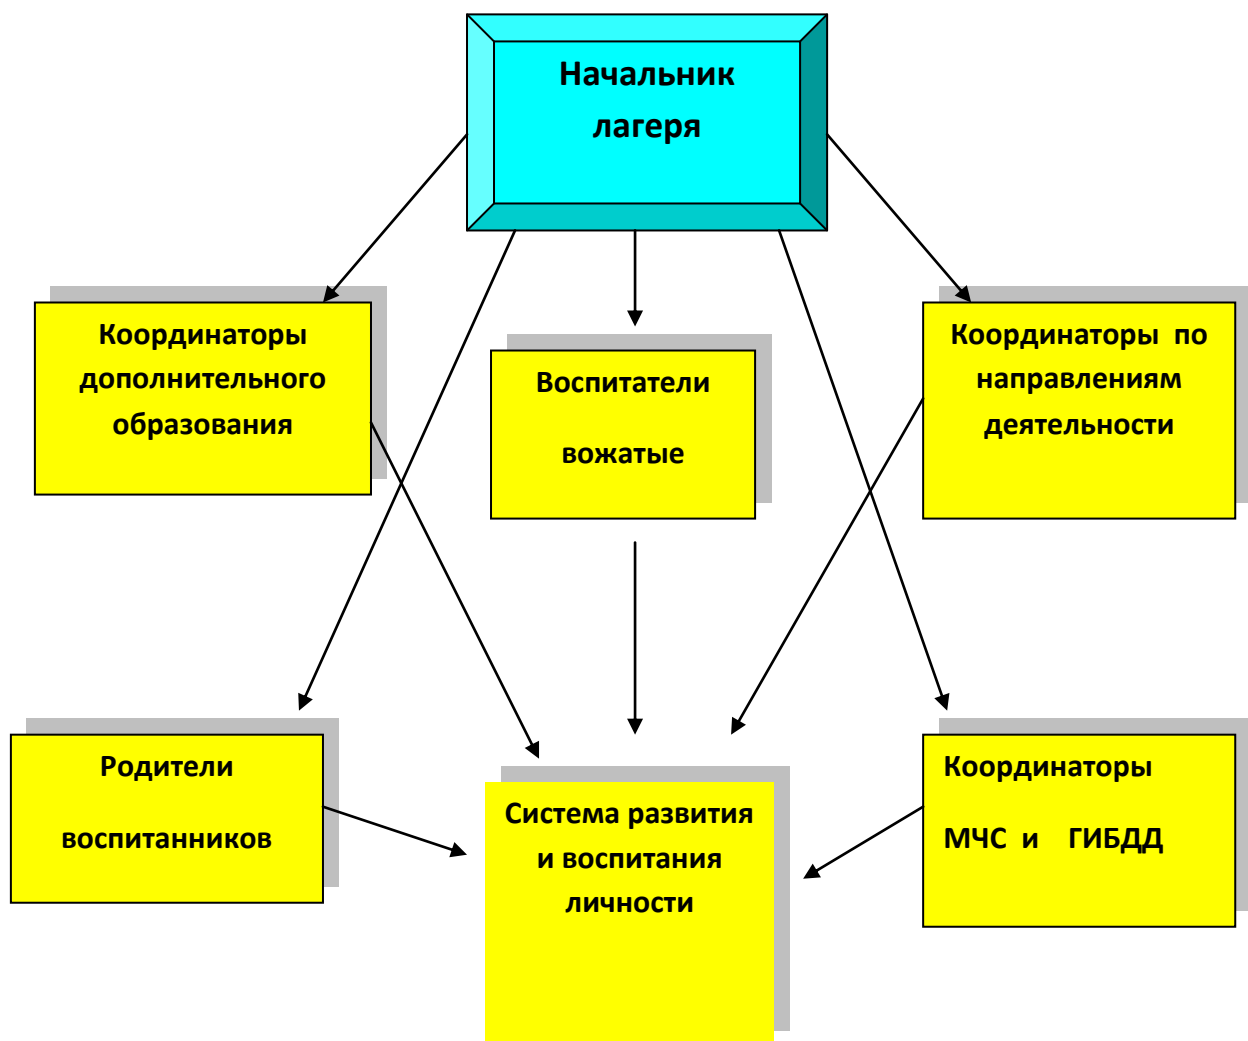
Начальник лагеря

Координаторы дополнительного образования

Воспитатели

вожатые

Координаторы по направлениям деятельности

Родители

воспитанников

Система развития и воспитания личности

Координаторы

МЧС и ГИБДД